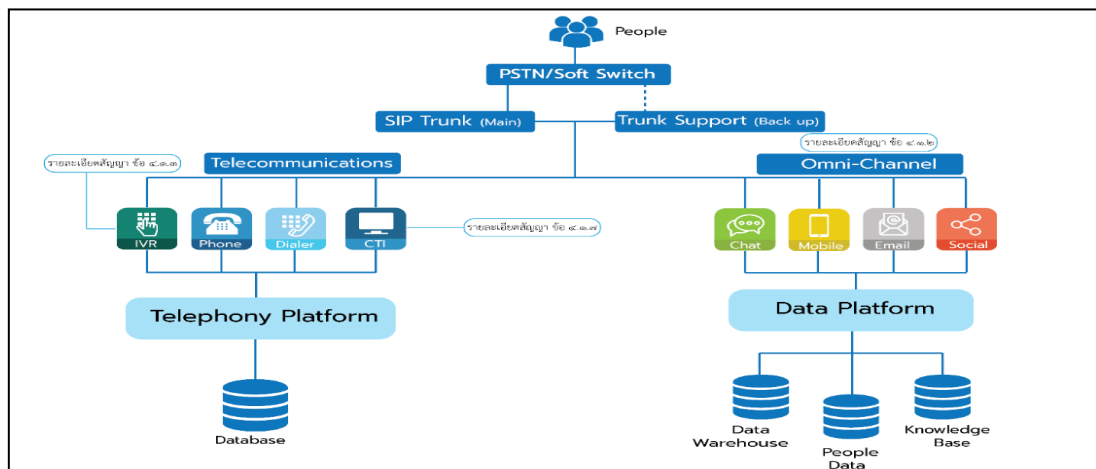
People

PSTN/Soft Switch

SIP Trunk (Main)

Trunk Support (Back up)

รายละเอียดสัญญา ข้อ ๔.๑.๒

Telecommunications

Omni-Channel

รายละเอียดสัญญา ข้อ ๔.๑.๓

IVR

Phone

Dialer

CTI

รายละเอียดสัญญา ข้อ ๔.๑.๗

Chat

Mobile

Email

Social

Telephony Platform

Data Platform

Database

Data Warehouse

People Data

Knowledge Base